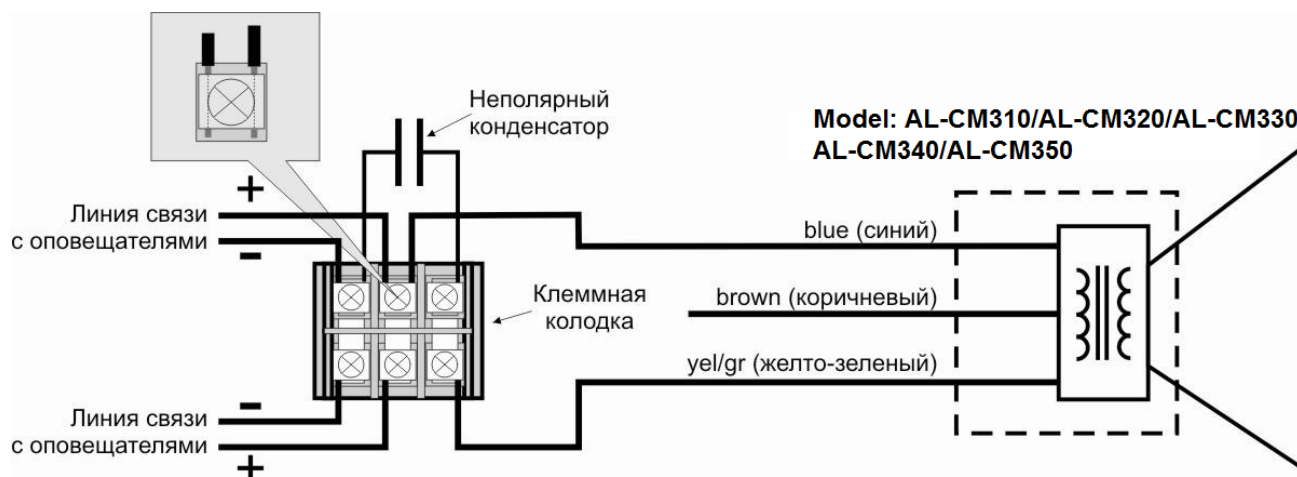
Неполярный конденсатор

Model: AL-CM310/AL-CM320/AL-CM330
AL-CM340/AL-CM350

+
Линия связи
с оповещателями
-

blue (синий)

Клеммная колодка

brown (коричневый)

yel/gr (желто-зеленый)

-
Линия связи
с оповещателями
+